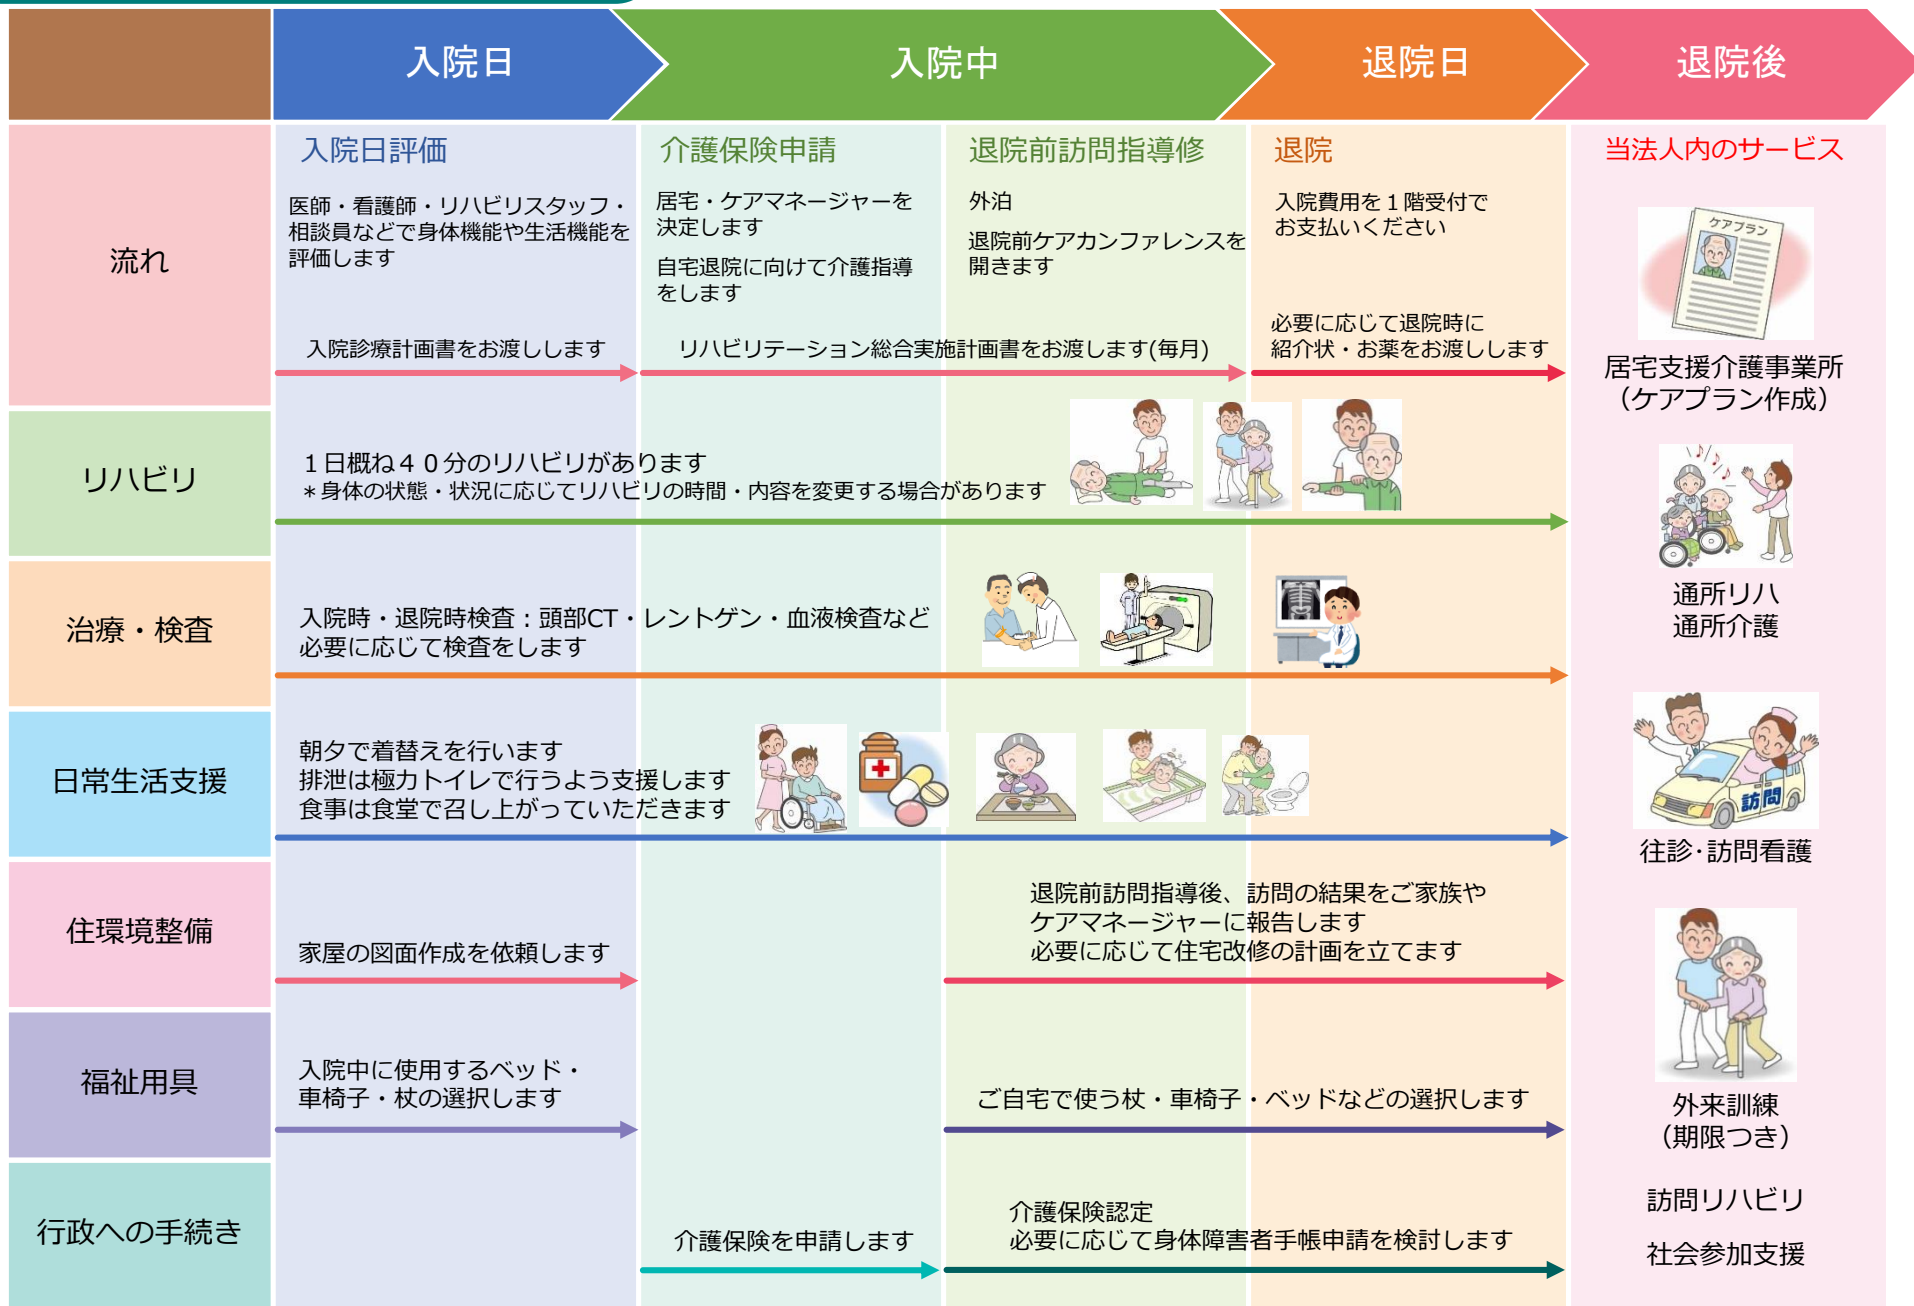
入院日　入院中　退院日　退院後

流れ

入院日評価
医師・看護師・リハビリスタッフ・相談員などで身体機能や生活機能を評価します

介護保険申請
居宅・ケアマネージャーを決定します
自宅退院に向けて介護指導をします

退院前訪問指導修
外泊
退院前ケアカンファレンスを開きます

退院
入院費用を１階受付でお支払いください

入院診療計画書をお渡しします
リハビリテーション総合実施計画書をお渡します(毎月)
必要に応じて退院時に紹介状・お薬をお渡しします

当法人内のサービス
ケアプラン
居宅支援介護事業所（ケアプラン作成）

リハビリ
１日概ね４０分のリハビリがあります
＊身体の状態・状況に応じてリハビリの時間・内容を変更する場合があります

通所リハ
通所介護

治療・検査
入院時・退院時検査：頭部CT・レントゲン・血液検査など
必要に応じて検査をします

日常生活支援
朝夕で着替えを行います
排泄は極力トイレで行うよう支援します
食事は食堂で召し上がっていただきます

訪問
往診･訪問看護

住環境整備
家屋の図面作成を依頼します
退院前訪問指導後、訪問の結果をご家族やケアマネージャーに報告します
必要に応じて住宅改修の計画を立てます

外来訓練
（期限つき）

福祉用具
入院中に使用するベッド・車椅子・杖の選択します
ご自宅で使う杖・車椅子・ベッドなどの選択します

訪問リハビリ

行政への手続き
介護保険を申請します
介護保険認定
必要に応じて身体障害者手帳申請を検討します

社会参加支援